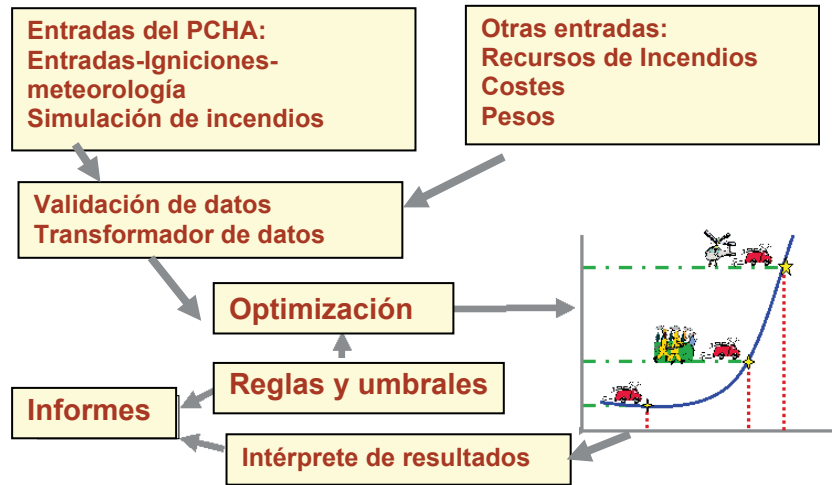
Entradas del PCHA:
Entradas-Igniciones-meteorología
Simulación de incendios

Otras entradas:
Recursos de Incendios
Costes
Pesos

Validación de datos
Transformador de datos

Optimización

Reglas y umbrales

Informes

Intérprete de resultados